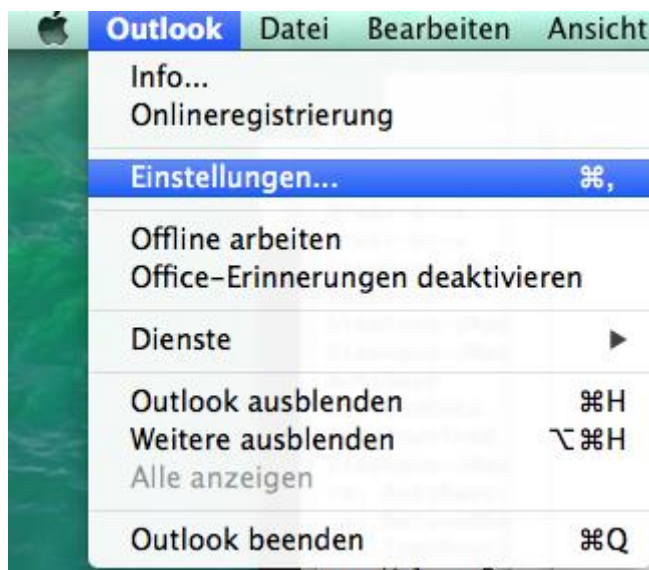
Outlook Datei Bearbeiten Ansicht

Info...
Onlineregistrierung

Einstellungen... ⌘,

Offline arbeiten
Office-Erinnerungen deaktivieren

Dienste ▶

Outlook ausblenden ⌘H
Weitere ausblenden ⌥⌘H
Alle anzeigen

Outlook beenden ⌘Q